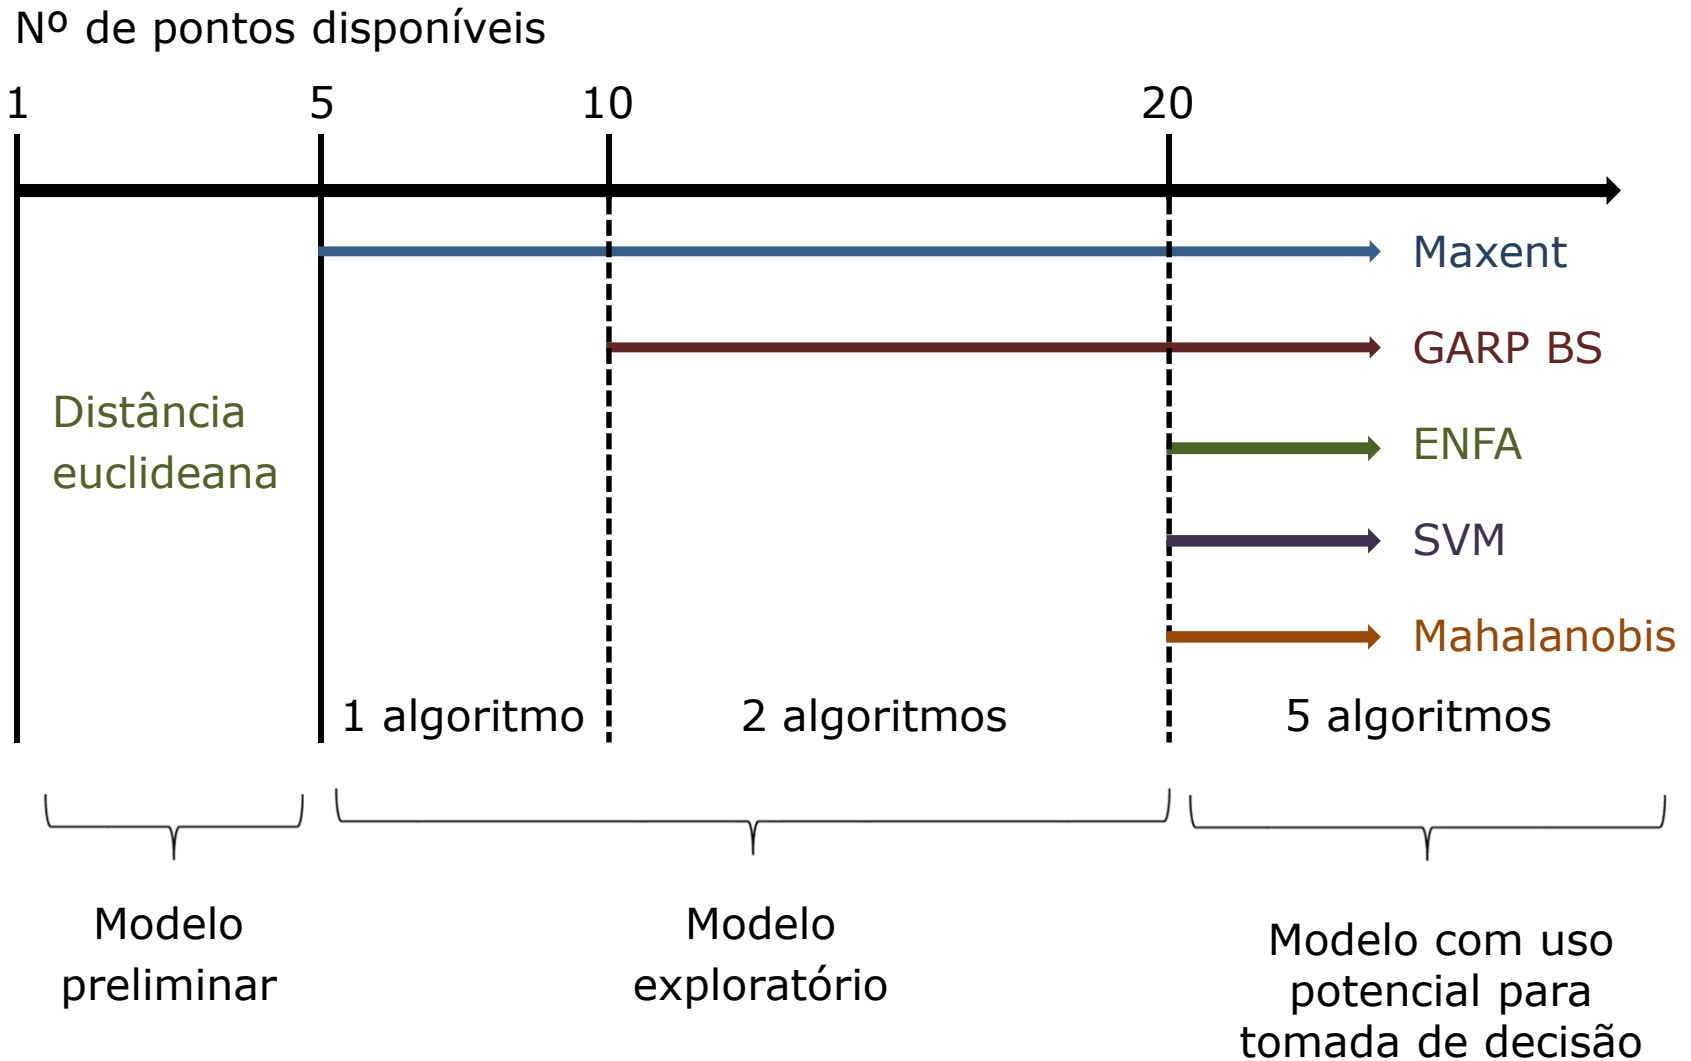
Nº de pontos disponíveis

1

5

10

20

Maxent

GARP BS

Distância euclideana

ENFA

SVM

Mahalanobis

1 algoritmo

2 algoritmos

5 algoritmos

Modelo preliminar

Modelo exploratório

Modelo com uso potencial para tomada de decisão